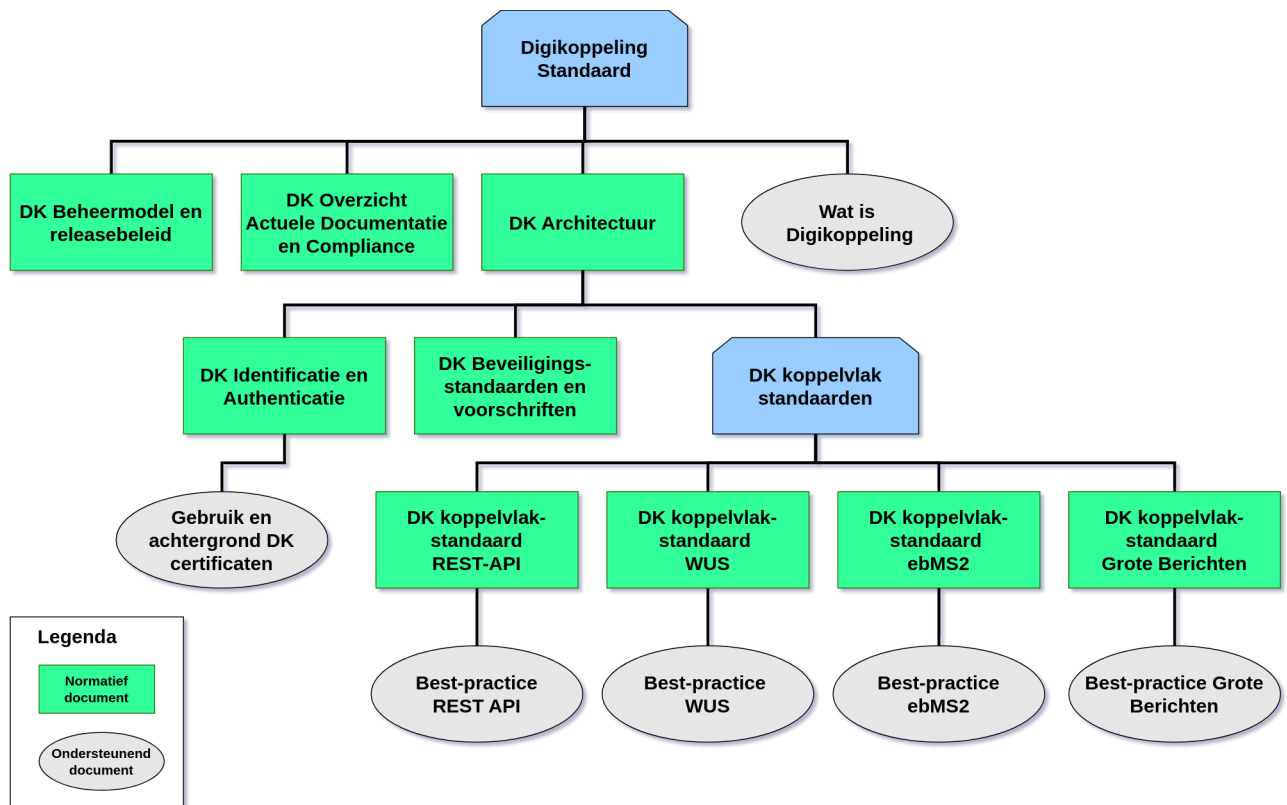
Digikoppeling Standaard

DK Beheermodel en releasebeleid

DK Overzicht Actuele Documentatie en Compliance

DK Architectuur

Wat is Digikoppeling

DK Identificatie en Authenticatie

DK Beveiligingsstandaarden en voorschriften

DK koppelvlak standaarden

Gebruik en achtergrond DK certificaten

DK koppelvlakstandaard REST-API

DK koppelvlakstandaard WUS

DK koppelvlakstandaard ebMS2

DK koppelvlakstandaard Grote Berichten

Best-practice REST API

Best-practice WUS

Best-practice ebMS2

Best-practice Grote Berichten

Legenda

Normatief document

Ondersteunend document